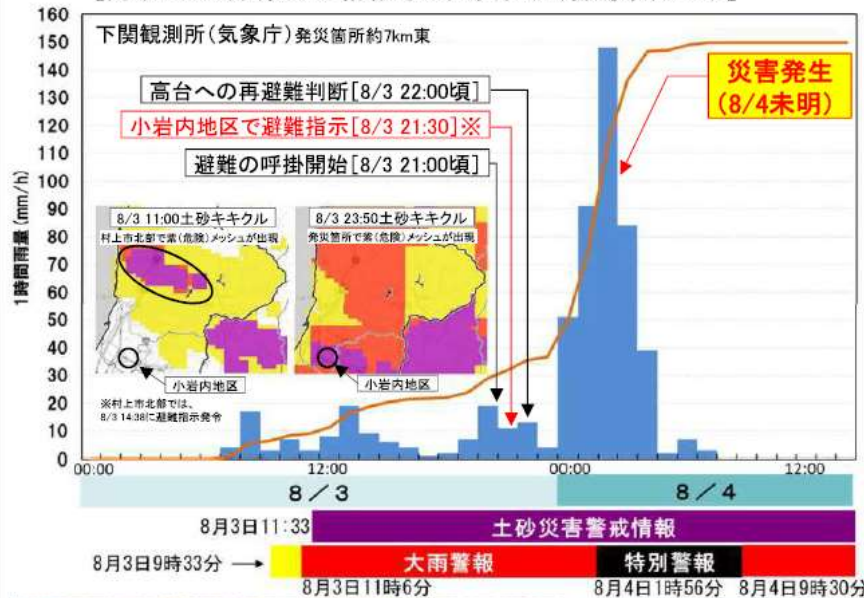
下関観測所（気象庁）発災箇所約7km東

160
150
140
130
120
110
100
90
80
70
60
50
40
30
20
10
0

1時間雨量（mm/h）

高台への再避難判断[8/3 22:00頃]
小岩内地区で避難指示[8/3 21:30]※
避難の呼掛開始[8/3 21:00頃]

災害発生
(8/4未明)

8/3 11:00土砂キキクル
村上市北部で紫（危険）メッシュが出現

8/3 23:50土砂キキクル
発災箇所で紫（危険）メッシュが出現

小岩内地区
小岩内地区

※村上市北部では、8/3 14:38に避難指示発令

00:00
12:00
00:00
12:00

8／3
8／4

8月3日11:33
土砂災害警戒情報

8月3日9時33分
大雨警報
特別警報

8月3日11時6分
8月4日1時56分
8月4日9時30分